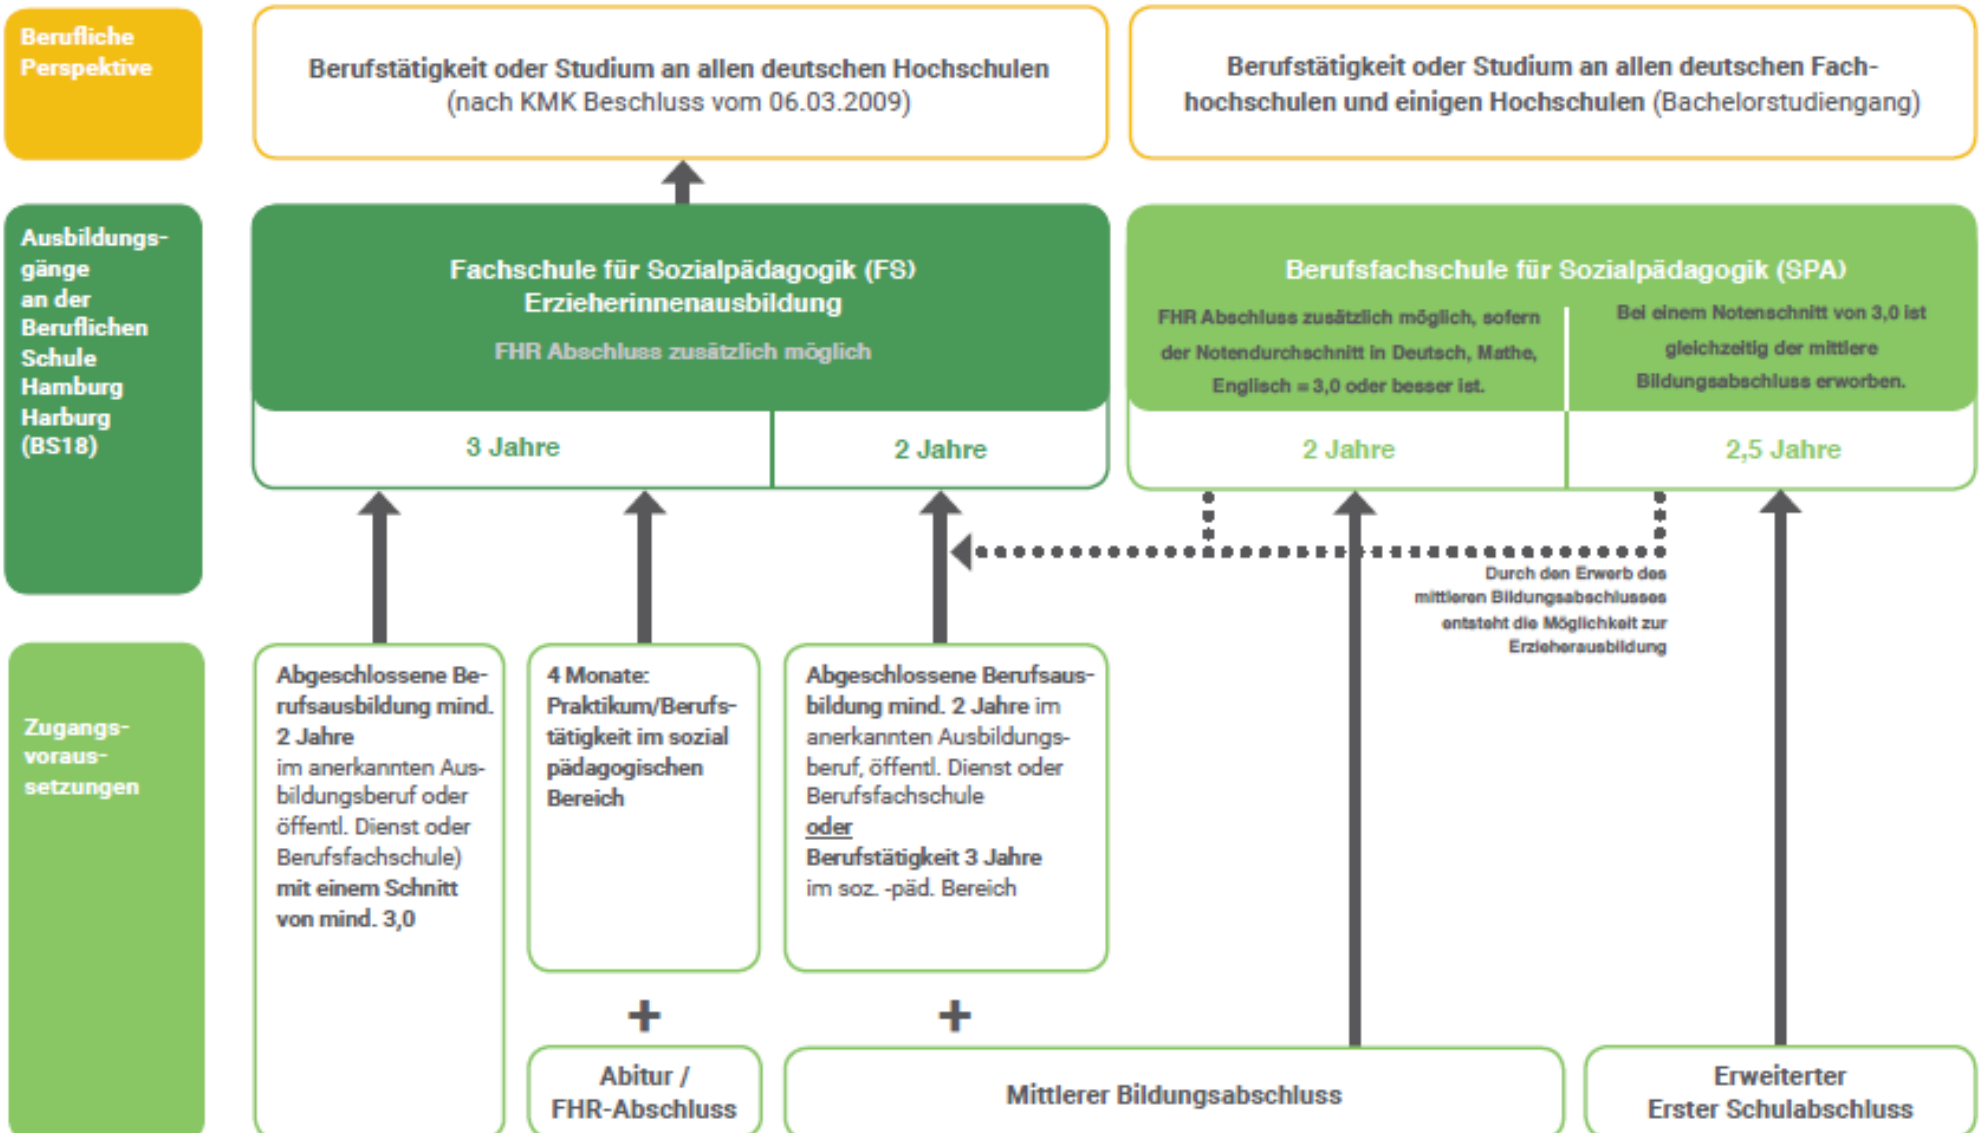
Berufliche Perspektive

Berufstätigkeit oder Studium an allen deutschen Hochschulen (nach KMK Beschluss vom 06.03.2009)

Berufstätigkeit oder Studium an allen deutschen Fachhochschulen und einigen Hochschulen (Bachelorstudiengang)

Ausbildungsgänge an der Beruflichen Schule Hamburg Harburg (BS18)

Fachschule für Sozialpädagogik (FS) Erzieherinnenausbildung

FHR Abschluss zusätzlich möglich

3 Jahre

2 Jahre

Berufsfachschule für Sozialpädagogik (SPA)

FHR Abschluss zusätzlich möglich, sofern der Notendurchschnitt in Deutsch, Mathe, Englisch = 3,0 oder besser ist.

Bei einem Notenschnitt von 3,0 ist gleichzeitig der mittlere Bildungsabschluss erworben.

2 Jahre

2,5 Jahre

Durch den Erwerb des mittleren Bildungsabschlusses entsteht die Möglichkeit zur Erzieherausbildung

Zugangsvoraussetzungen

Abgeschlossene Berufsausbildung mind. 2 Jahre im anerkannten Ausbildungsberuf oder öffentl. Dienst oder Berufsfachschule) mit einem Schnitt von mind. 3,0

4 Monate: Praktikum/Berufstätigkeit im sozial pädagogischen Bereich

Abgeschlossene Berufsausbildung mind. 2 Jahre im anerkannten Ausbildungsberuf, öffentl. Dienst oder Berufsfachschule
oder
Berufstätigkeit 3 Jahre im soz. -päd. Bereich

+

+

Abitur / FHR-Abschluss

Mittlerer Bildungsabschluss

Erweiterter Erster Schulabschluss